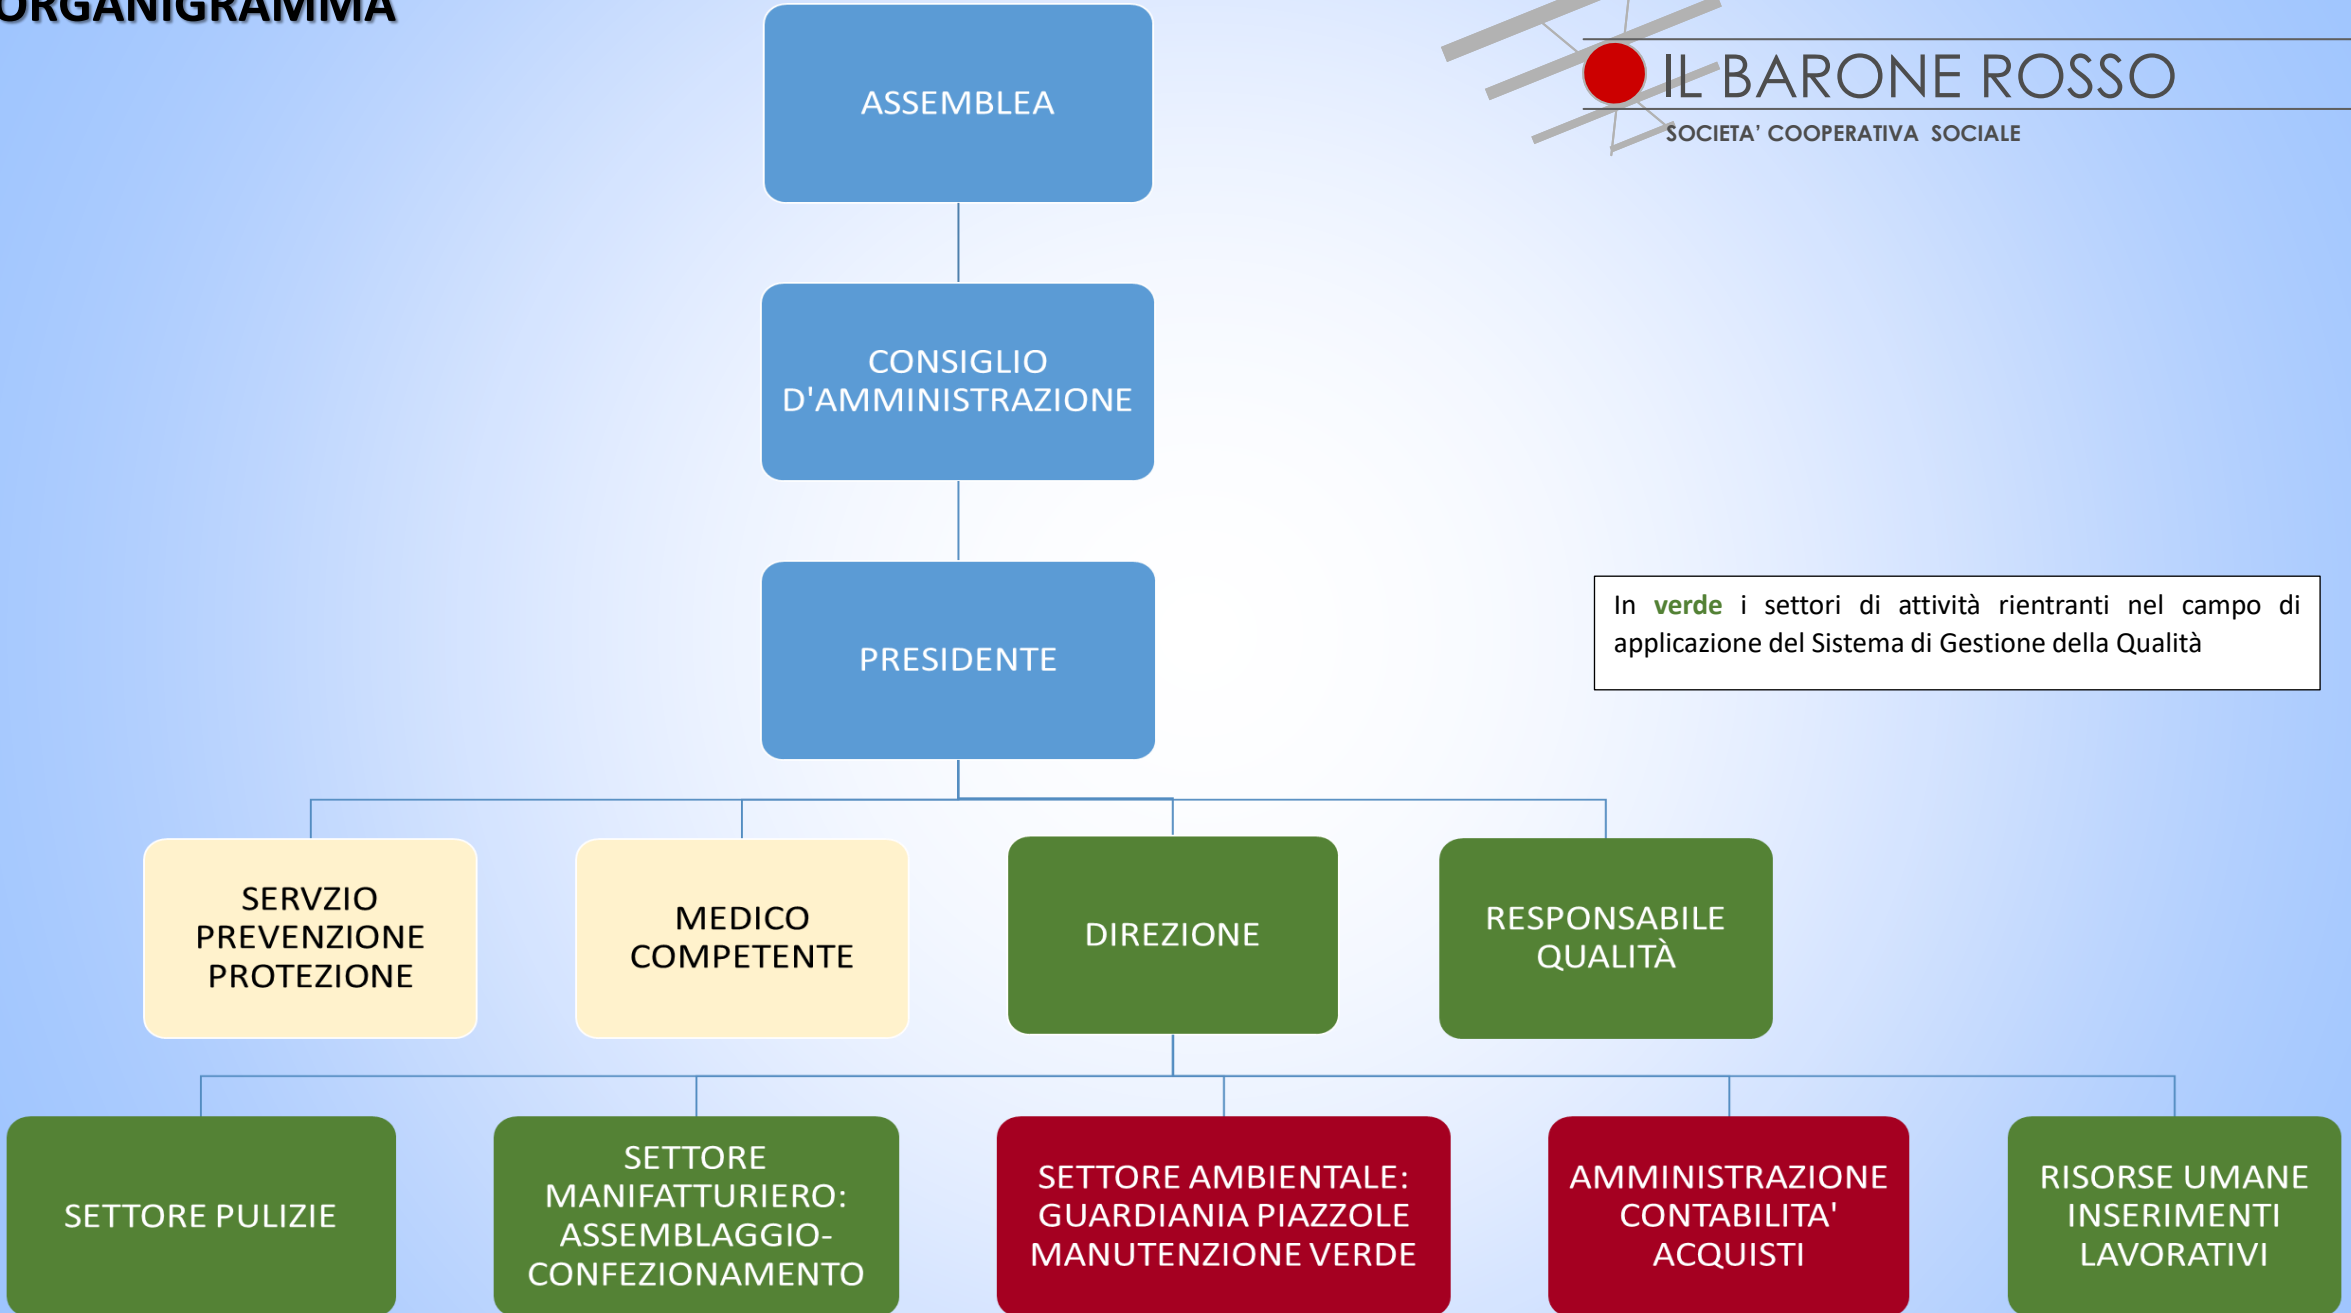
ORGANIGRAMMA

IL BARONE ROSSO
SOCIETA' COOPERATIVA SOCIALE

ASSEMBLEA

CONSIGLIO D'AMMINISTRAZIONE

PRESIDENTE

In verde i settori di attività rientranti nel campo di applicazione del Sistema di Gestione della Qualità

SERVZIO PREVENZIONE PROTEZIONE

MEDICO COMPETENTE

DIREZIONE

RESPONSABILE QUALITÀ

SETTORE PULIZIE

SETTORE MANIFATTURIERO: ASSEMBLAGGIO-CONFEZIONAMENTO

SETTORE AMBIENTALE: GUARDIANIA PIAZZOLE MANUTENZIONE VERDE

AMMINISTRAZIONE CONTABILITA' ACQUISTI

RISORSE UMANE INSERIMENTI LAVORATIVI